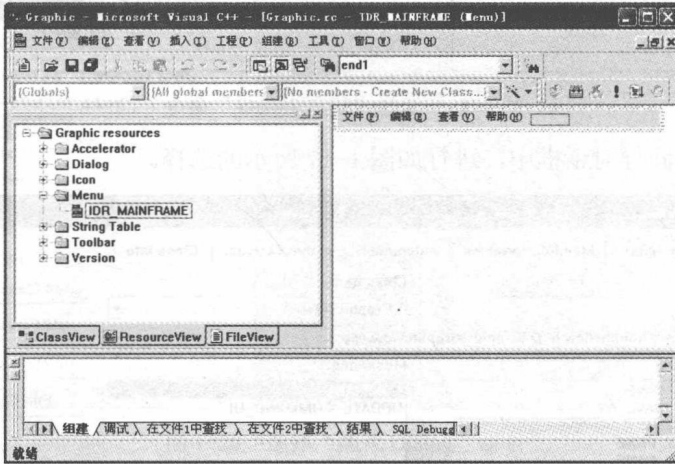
Graphic - Microsoft Visual C++ - [Graphic.rc - IDR_MAINFRAME (Menu)]

文件(F) 编辑(E) 查看(V) 插入(I) 工程(P) 组建(B) 工具(T) 窗口(W) 帮助(H)

end1

(Globals) (All global members) (No members - Create New Class...)

Graphic resources
Accelerator
Dialog
Icon
Menu
IDR_MAINFRAME
String Table
Toolbar
Version

ClassView ResourceView FileView

文件(F) 编辑(E) 查看(V) 帮助(H)

组建 调试 在文件1中查找 在文件2中查找 结果 SQL Debugg

就绪